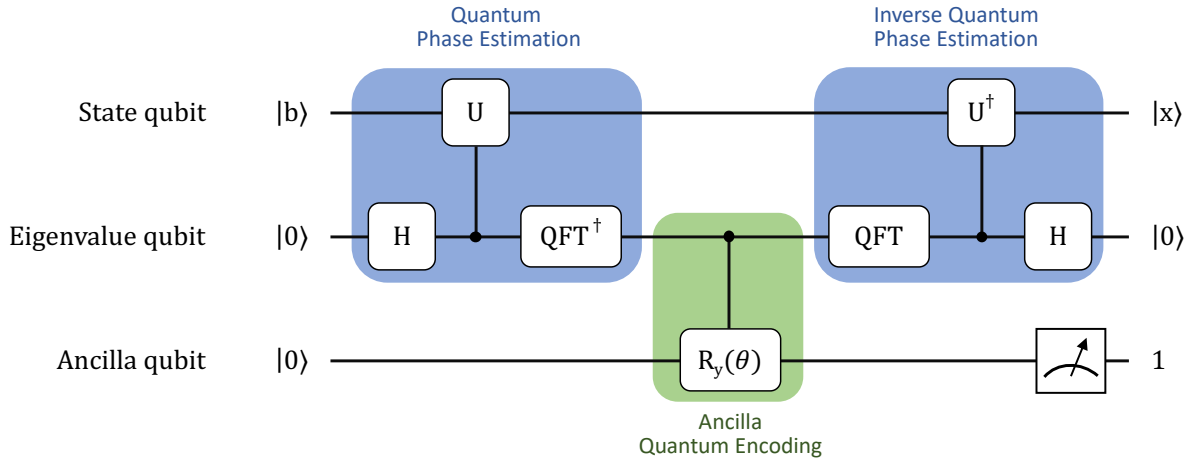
Quantum Phase Estimation

Inverse Quantum Phase Estimation

State qubit $|b\rangle$ U $U^\dagger$ $|x\rangle$

Eigenvalue qubit $|0\rangle$ H $QFT^\dagger$ QFT H $|0\rangle$

Ancilla qubit $|0\rangle$ $R_y(\theta)$ 1

Ancilla Quantum Encoding